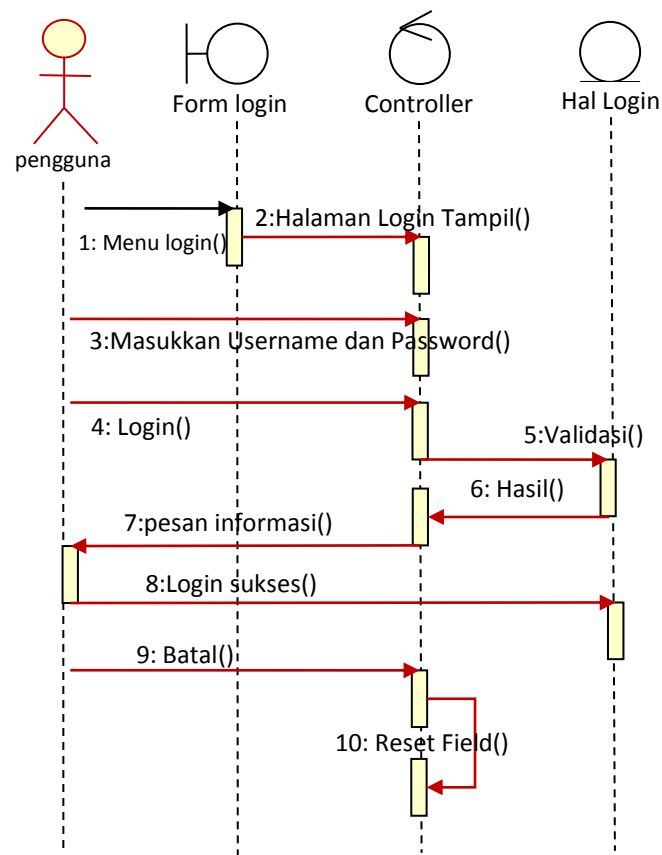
pengguna

Form login

Controller

Hal Login

1: Menu login()

2:Halaman Login Tampil()

3:Masukkan Username dan Password()

4: Login()

5:Validasi()

6: Hasil()

7:pesan informasi()

8:Login sukses()

9: Batal()

10: Reset Field()